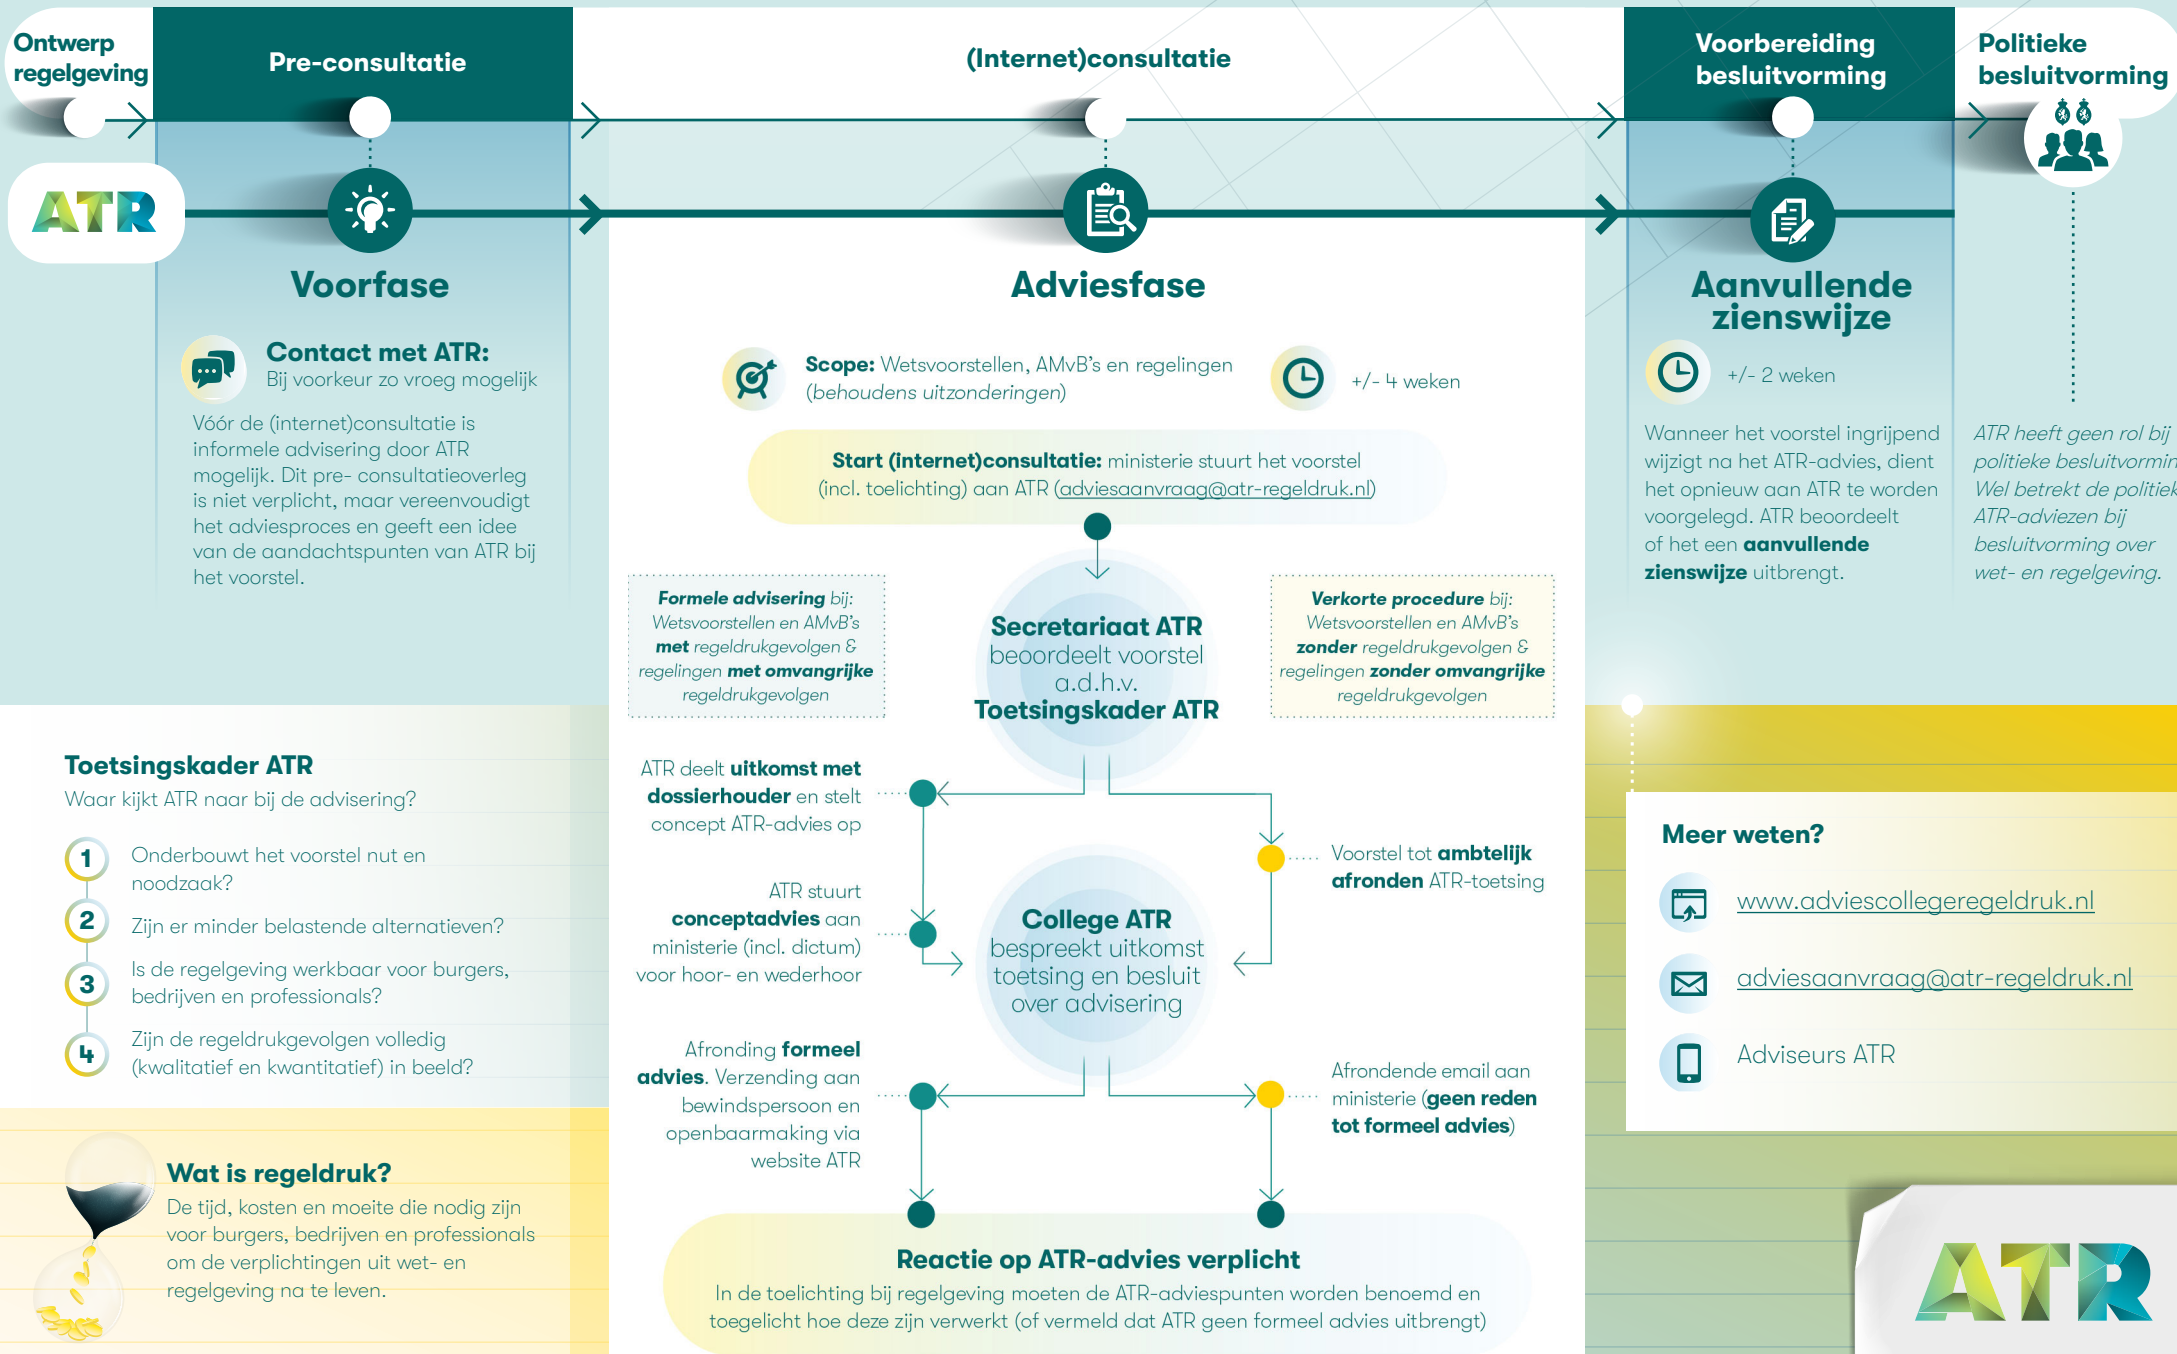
Ontwerp regelgeving

Pre-consultatie

(Internet)consultatie

Voorbereiding besluitvorming

Politieke besluitvorming

ATR

Voorfase

Contact met ATR:
Bij voorkeur zo vroeg mogelijk

Vóór de (internet)consultatie is informele advisering door ATR mogelijk. Dit pre- consultatieoverleg is niet verplicht, maar vereenvoudigt het adviesproces en geeft een idee van de aandachtspunten van ATR bij het voorstel.

Adviesfase

Scope: Wetsvoorstellen, AMvB's en regelingen (behoudens uitzonderingen)

+/- 4 weken

Start (internet)consultatie: ministerie stuurt het voorstel (incl. toelichting) aan ATR (adviesaanvraag@atr-regeldruk.nl)

Formele advisering bij: Wetsvoorstellen en AMvB's met regeldrukgevolgen & regelingen met omvangrijke regeldrukgevolgen

Secretariaat ATR beoordeelt voorstel a.d.h.v. Toetsingskader ATR

Verkorte procedure bij: Wetsvoorstellen en AMvB's zonder regeldrukgevolgen & regelingen zonder omvangrijke regeldrukgevolgen

ATR deelt uitkomst met dossierhouder en stelt concept ATR-advies op

Voorstel tot ambtelijk afronden ATR-toetsing

ATR stuurt conceptadvies aan ministerie (incl. dictum) voor hoor- en wederhoor

College ATR bespreekt uitkomst toetsing en besluit over advisering

Afronding formeel advies. Verzending aan bewindspersoon en openbaarmaking via website ATR

Afrondende email aan ministerie (geen reden tot formeel advies)

Reactie op ATR-advies verplicht
In de toelichting bij regelgeving moeten de ATR-adviespunten worden benoemd en toegelicht hoe deze zijn verwerkt (of vermeld dat ATR geen formeel advies uitbrengt)

Aanvullende zienswijze

+/- 2 weken

Wanneer het voorstel ingrijpend wijzigt na het ATR-advies, dient het opnieuw aan ATR te worden voorgelegd. ATR beoordeelt of het een aanvullende zienswijze uitbrengt.

ATR heeft geen rol bij politieke besluitvormin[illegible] Wel betrekt de politiek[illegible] ATR-adviezen bij besluitvorming over wet- en regelgeving.

Toetsingskader ATR
Waar kijkt ATR naar bij de advisering?

1 Onderbouwt het voorstel nut en noodzaak?
2 Zijn er minder belastende alternatieven?
3 Is de regelgeving werkbaar voor burgers, bedrijven en professionals?
4 Zijn de regeldrukgevolgen volledig (kwalitatief en kwantitatief) in beeld?

Wat is regeldruk?
De tijd, kosten en moeite die nodig zijn voor burgers, bedrijven en professionals om de verplichtingen uit wet- en regelgeving na te leven.

Meer weten?
www.adviescollegeregeldruk.nl
adviesaanvraag@atr-regeldruk.nl
Adviseurs ATR

ATR